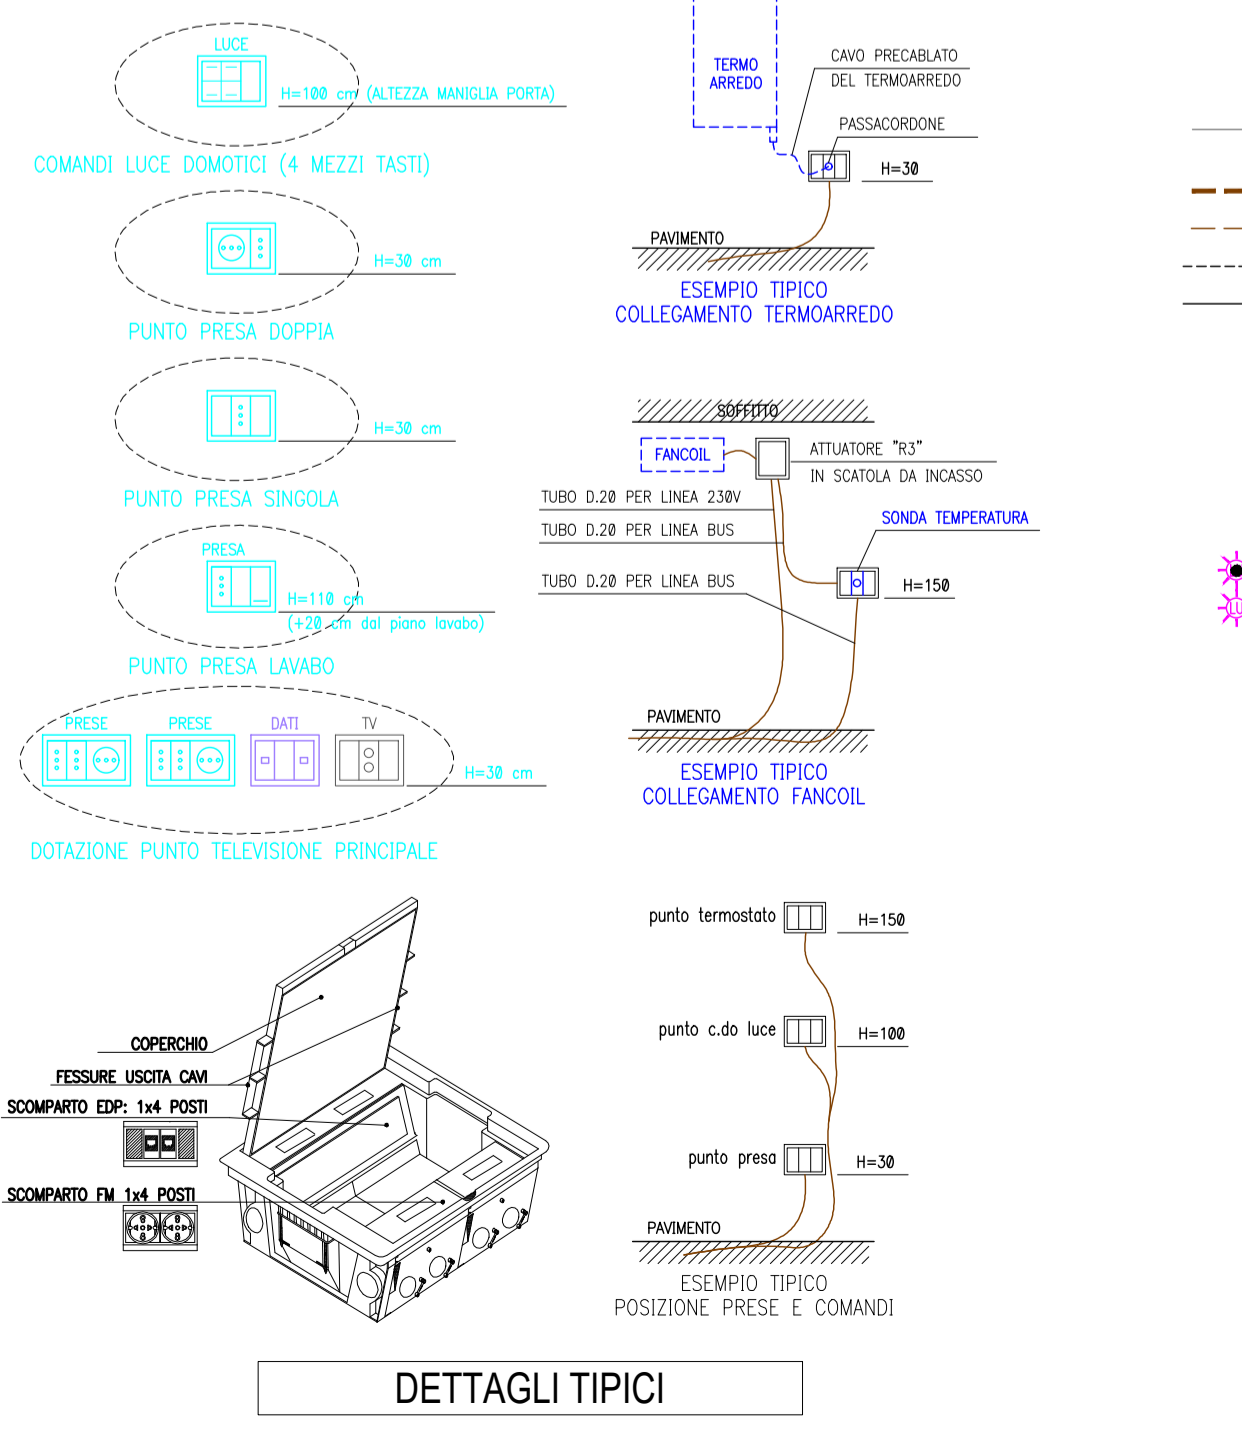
LUCE

H=100 cm (ALTEZZA MANIGLIA PORTA)

COMANDI LUCE DOMOTICI (4 MEZZI TASTI)

H=30 cm

PUNTO PRESA DOPPIA

H=30 cm

PUNTO PRESA SINGOLA

PRESA

H=110 cm
(+20 cm dal piano lavabo)

PUNTO PRESA LAVABO

PRESE PRESE DATI TV

H=30 cm

DOTAZIONE PUNTO TELEVISIONE PRINCIPALE

TERMO ARREDO

CAVO PRECABLATO DEL TERMOARREDO

PASSACORDONE

H=30

PAVIMENTO

ESEMPIO TIPICO
COLLEGAMENTO TERMOARREDO

SOFFITTO

FANCOIL

ATTUATORE "R3"
IN SCATOLA DA INCASSO

TUBO D.20 PER LINEA 230V

TUBO D.20 PER LINEA BUS

SONDA TEMPERATURA

TUBO D.20 PER LINEA BUS

H=150

PAVIMENTO

ESEMPIO TIPICO
COLLEGAMENTO FANCOIL

COPERCHIO

FESSURE USCITA CAVI

SCOMPARTO EDP: 1x4 POSTI

SCOMPARTO FM 1x4 POSTI

punto termostato H=150

punto c.do luce H=100

punto presa H=30

PAVIMENTO

ESEMPIO TIPICO
POSIZIONE PRESE E COMANDI

DETTAGLI TIPICI